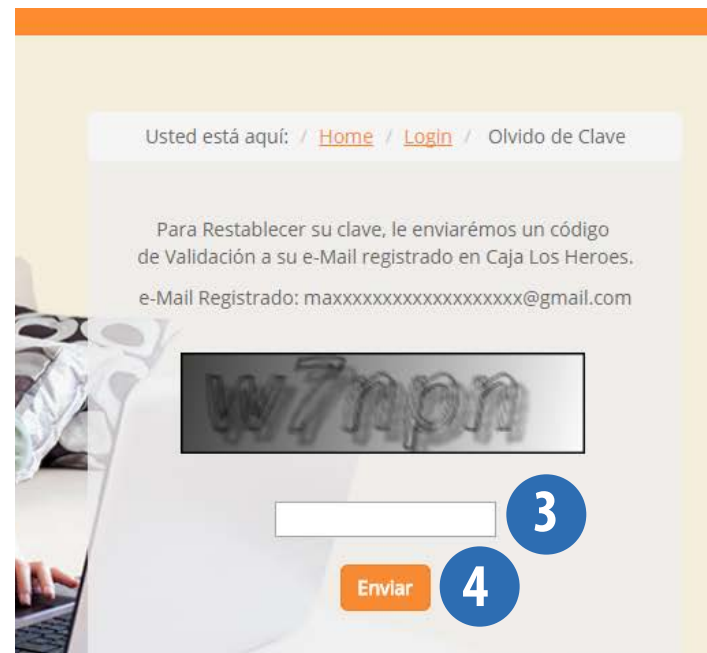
Usted está aquí: / Home / Login / Olvido de Clave

Para Restablecer su clave, le enviarémos un código de Validación a su e-Mail registrado en Caja Los Heroes.

e-Mail Registrado: maxxxxxxxxxxxxxxxxxxx@gmail.com

w7npn

3

Enviar

4